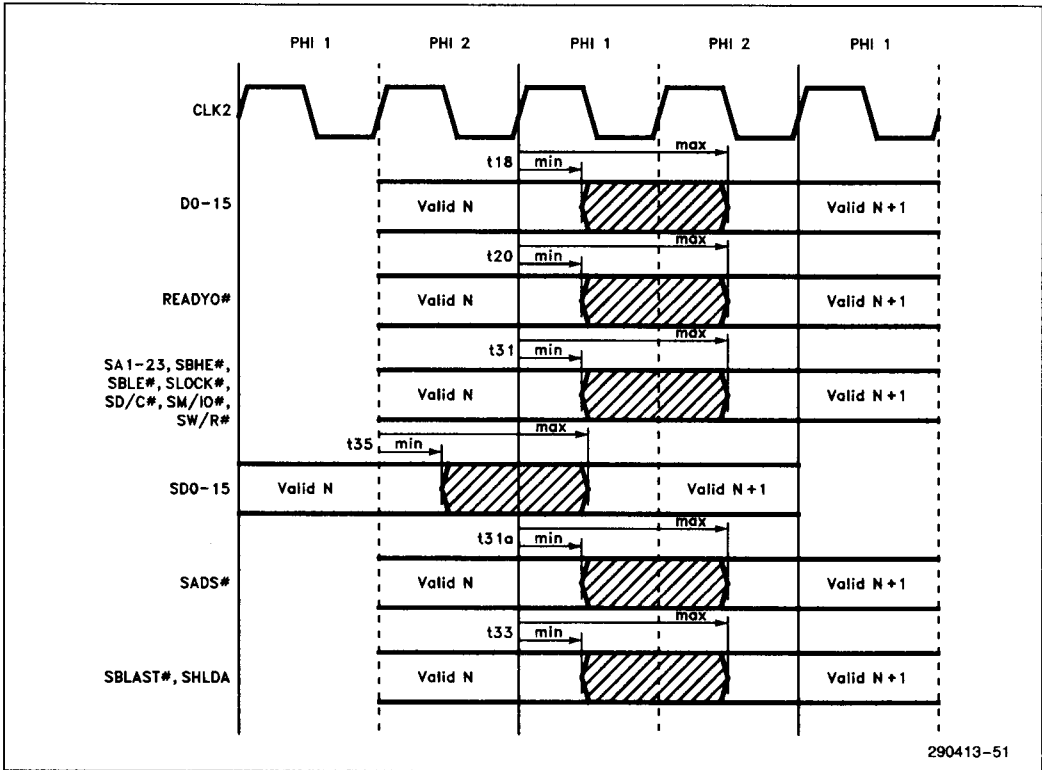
PHI 1 PHI 2 PHI 1 PHI 2 PHI 1

CLK2

t18 min max

D0-15 Valid N Valid N+1

t20 min max

READYO# Valid N Valid N+1

t31 min max

SA1-23, SBHE#, SBLE#, SLOCK#, SD/C#, SM/IO#, SW/R# Valid N Valid N+1

t35 min max

SD0-15 Valid N Valid N+1

t31a min max

SADS# Valid N Valid N+1

t33 min max

SBLAST#, SHLDA Valid N Valid N+1

290413-51